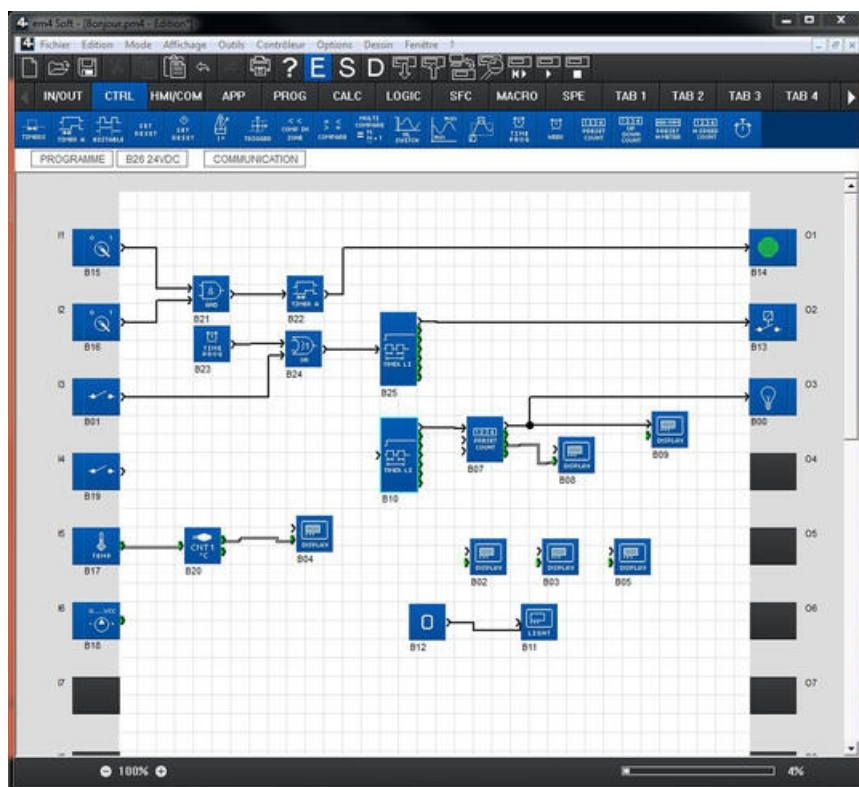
em4 Soft - [Bonjour.pm4 - Edition*]

Fichier Edition Mode Affichage Outils Contrôleur Options Dessin Fenêtre ?

? E S D

IN/OUT CTRL HMI/COM APP PROG CALC LOGIC SFC MACRO SPE TAB 1 TAB 2 TAB 3 TAB 4

TIMERS TIMER A RESTABLE SET RESET SET RESET TOGGLES COMP IN ZONE COMPARE MULTI COMPARE SWITCH TIME PROG WEEK PRESET COUNT UP DOWN COUNT PRESET H-METER H-SPEED COUNT

PROGRAMME B26 24VDC COMMUNICATION

I1 B15
I2 B16
I3 B01
I4 B19
I5 TEMP B17
I6 B18
I7

AND B21
TIMER A B22
TIME PROG B23
OR B24
TIMER LI B25
TIMER LI B10
PRESET COUNT B07
DISPLAY B08
DISPLAY B09
CNT 1 °C B20
DISPLAY B04
DISPLAY B02
DISPLAY B03
DISPLAY B05
0 B12
LIGHT B11

O1 B14
O2 B13
O3 B00
O4
O5
O6
O7

100%
4%